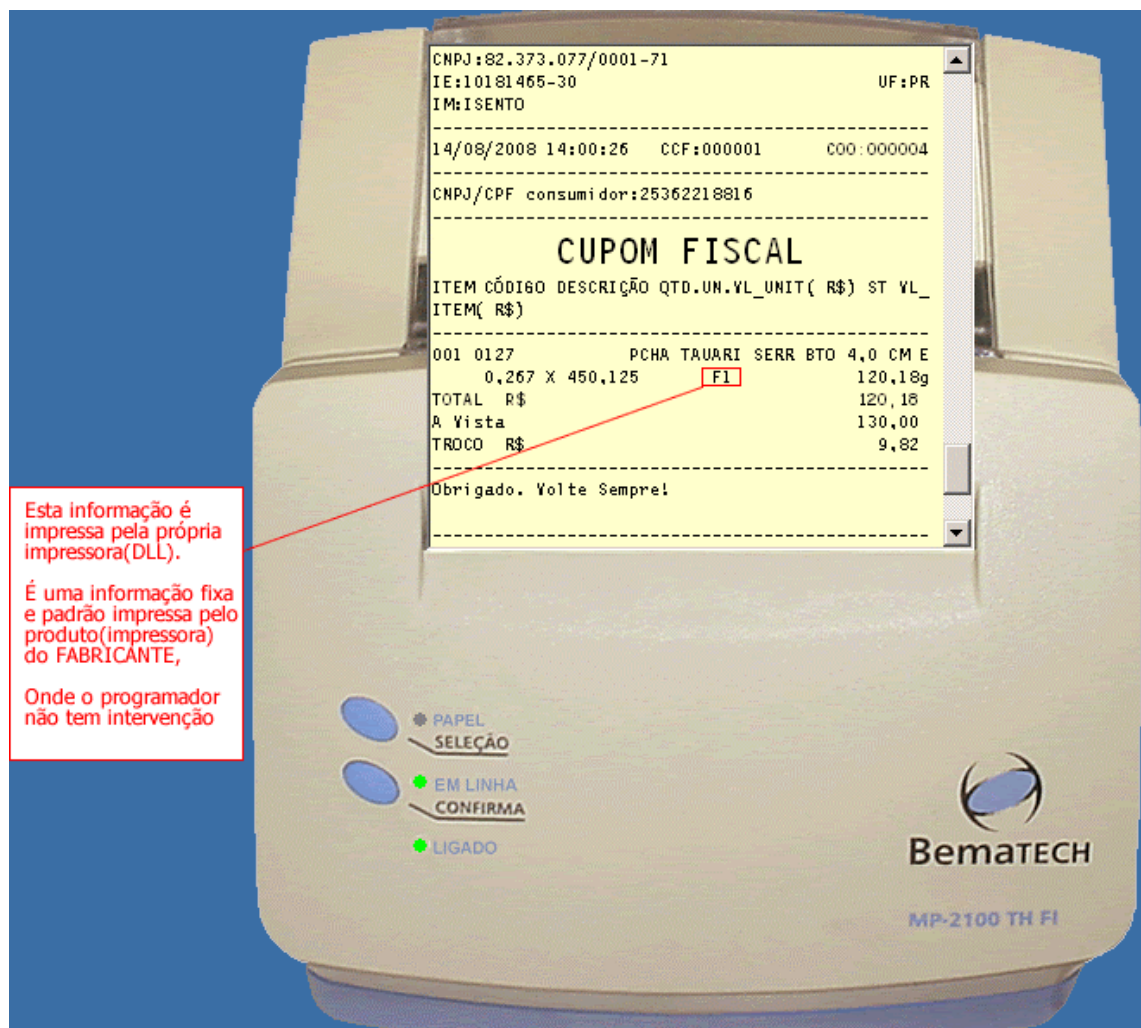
CNPJ:82.373.077/0001-71
IE:10181465-30 UF:PR
IM:ISENTO

14/08/2008 14:00:26 CCF:000001 COO:000004

CNPJ/CPF consumidor:25362218816

CUPOM FISCAL

ITEM CÓDIGO DESCRIÇÃO QTD.UN.VL_UNIT( R$) ST VL_ITEM( R$)

001 0127 PCHA TAUARI SERR BTO 4,0 CM E
0,267 X 450,125 F1 120,18g
TOTAL R$ 120,18
A Vista 130,00
TROCO R$ 9,82

Obrigado. Volte Sempre!

Esta informação é impressa pela própria impressora(DLL).

É uma informação fixa e padrão impressa pelo produto(impressora) do FABRICANTE,

Onde o programador não tem intervenção

PAPEL
SELEÇÃO
EM LINHA
CONFIRMA
LIGADO

BemaTECH

MP-2100 TH FI